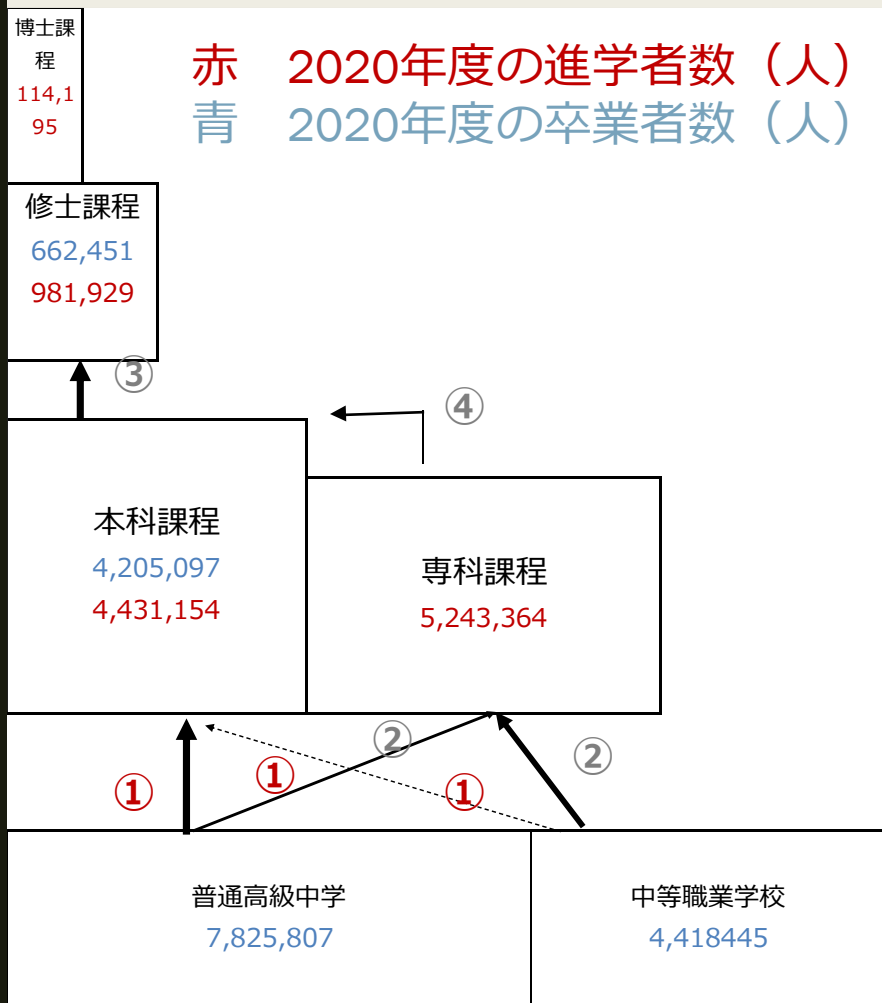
博士課程
114,195

赤　2020年度の進学者数（人）
青　2020年度の卒業者数（人）

修士課程
662,451
981,929

③

④

本科課程
4,205,097
4,431,154

専科課程
5,243,364

②

②

①

①

①

普通高級中学
7,825,807

中等職業学校
4,418445